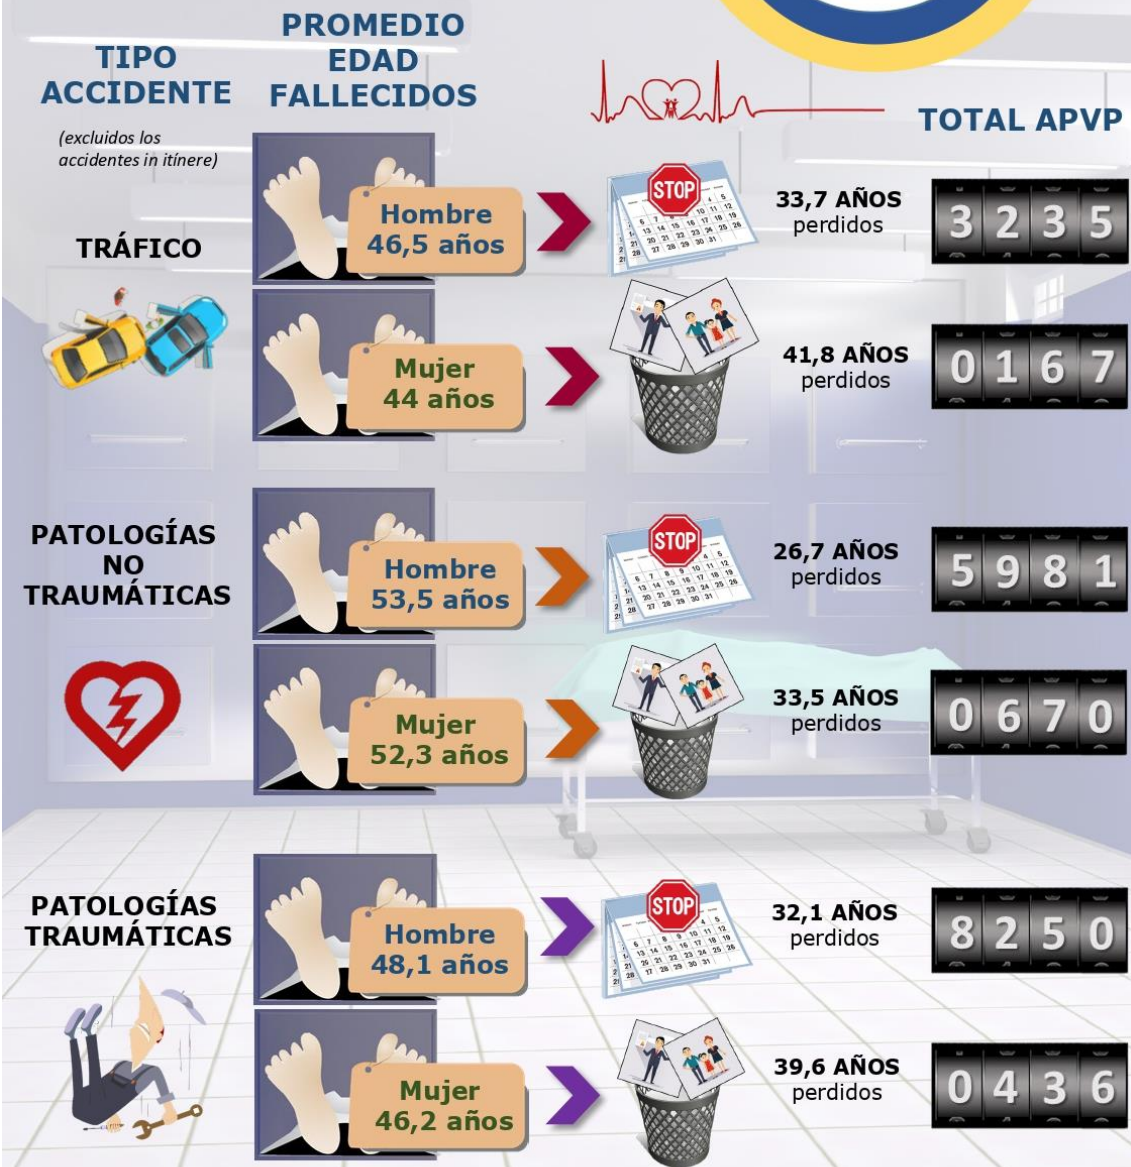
TIPO ACCIDENTE

(excluidos los accidentes in itínere)

PROMEDIO EDAD FALLECIDOS

TOTAL APVP

TRÁFICO

Hombre 46,5 años

STOP

33,7 AÑOS perdidos

3235

Mujer 44 años

41,8 AÑOS perdidos

0167

PATOLOGÍAS NO TRAUMÁTICAS

Hombre 53,5 años

STOP

26,7 AÑOS perdidos

5981

Mujer 52,3 años

33,5 AÑOS perdidos

0670

PATOLOGÍAS TRAUMÁTICAS

Hombre 48,1 años

STOP

32,1 AÑOS perdidos

8250

Mujer 46,2 años

39,6 AÑOS perdidos

0436